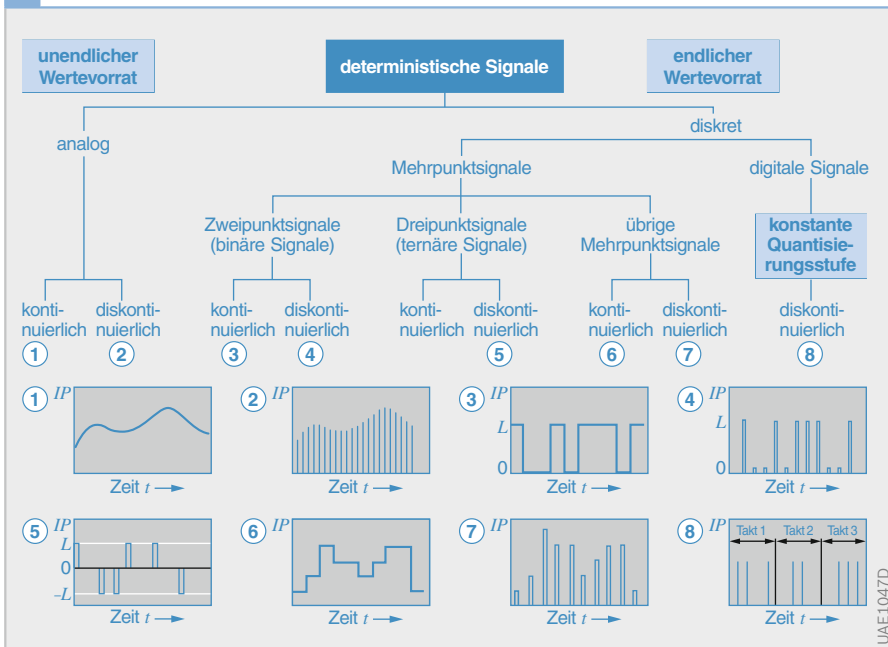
unendlicher Wertevorrat

deterministische Signale

endlicher Wertevorrat

analog

diskret

Mehrpunktsignale

digitale Signale

Zweipunktsignale (binäre Signale)

Dreipunktsignale (ternäre Signale)

übrige Mehrpunktsignale

konstante Quantisierungsstufe

kontinuierlich ①

diskontinuierlich ②

kontinuierlich ③

diskontinuierlich ④

kontinuierlich

diskontinuierlich ⑤

kontinuierlich ⑥

diskontinuierlich ⑦

diskontinuierlich ⑧

① $IP$ Zeit $t$ →

② $IP$ Zeit $t$ →

③ $IP$ $L$ 0 Zeit $t$ →

④ $IP$ $L$ 0 Zeit $t$ →

⑤ $IP$ $L$ 0 $-L$ Zeit $t$ →

⑥ $IP$ Zeit $t$ →

⑦ $IP$ Zeit $t$ →

⑧ $IP$ Takt 1 Takt 2 Takt 3 Zeit $t$ →

UAE1047D